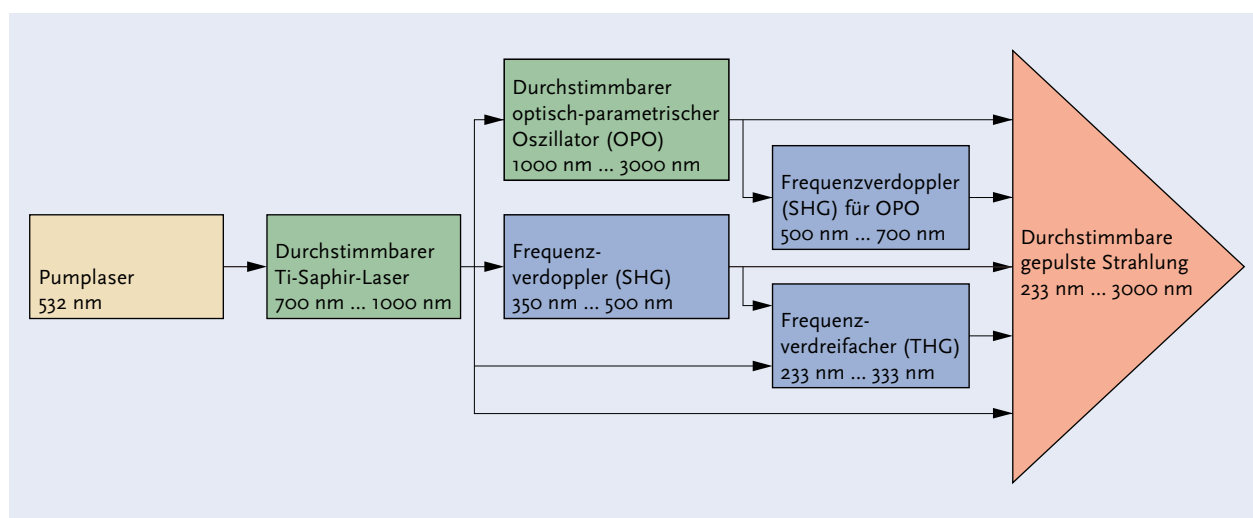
Pumplaser
532 nm

Durchstimmbarer Ti-Saphir-Laser
700 nm ... 1000 nm

Durchstimmbarer optisch-parametrischer Oszillator (OPO)
1000 nm ... 3000 nm

Frequenzverdoppler (SHG) für OPO
500 nm ... 700 nm

Frequenzverdoppler (SHG)
350 nm ... 500 nm

Frequenzverdreifacher (THG)
233 nm ... 333 nm

Durchstimmbare gepulste Strahlung
233 nm ... 3000 nm